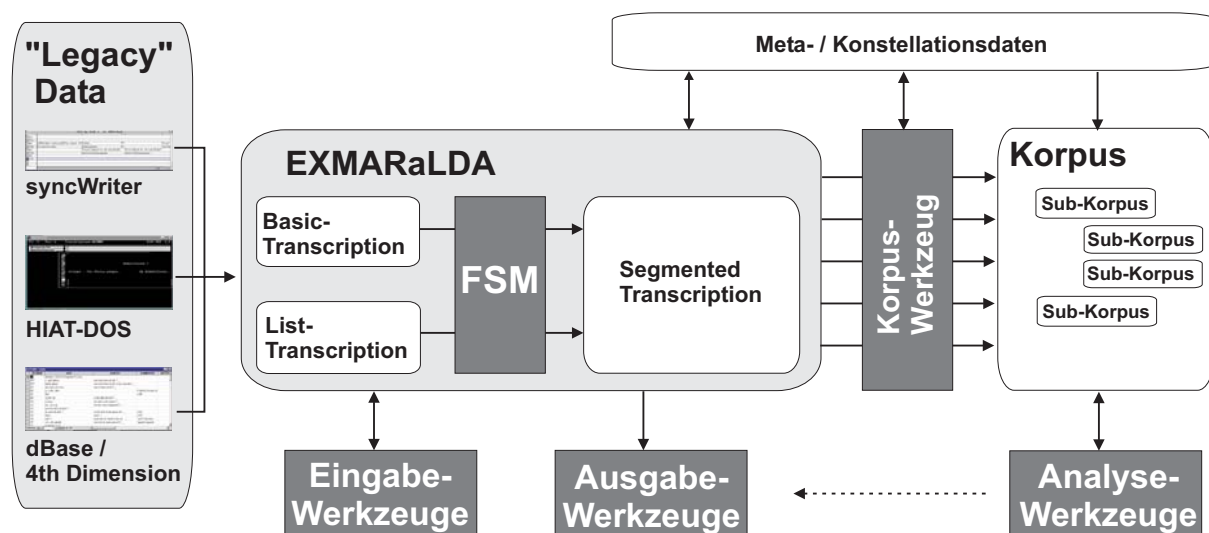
"Legacy" Data

syncWriter

HIAT-DOS

dBase / 4th Dimension

Meta- / Konstellationsdaten

EXMARaLDA

Basic-Transcription

List-Transcription

FSM

Segmented Transcription

Korpus-Werkzeug

Korpus

Sub-Korpus

Sub-Korpus

Sub-Korpus

Sub-Korpus

Eingabe-Werkzeuge

Ausgabe-Werkzeuge

Analyse-Werkzeuge